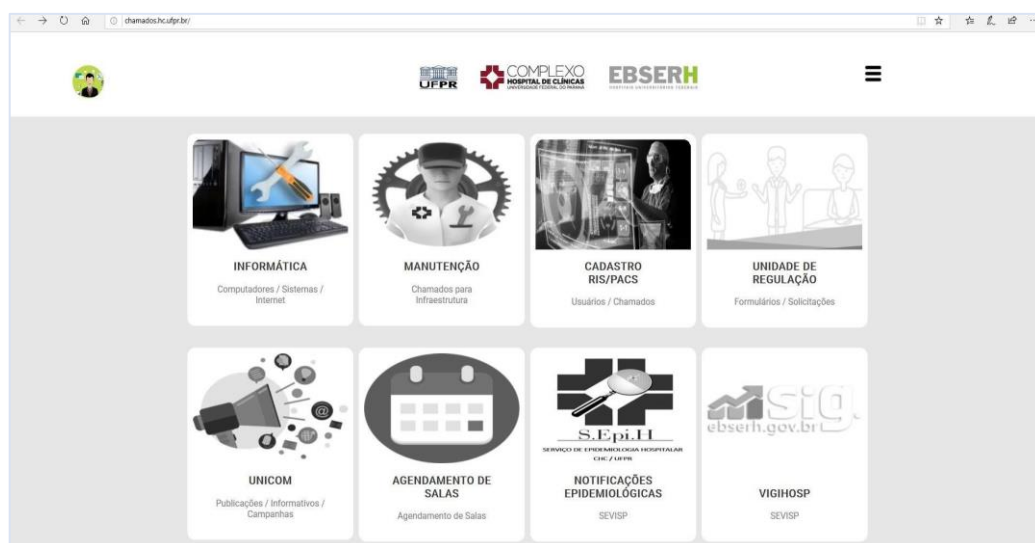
chamados.hc.ufpr.br/

UFPR COMPLEXO HOSPITAL DE CLÍNICAS UNIVERSIDADE FEDERAL DO PARANÁ EBSERH HOSPITAIS UNIVERSITÁRIOS FEDERAIS

INFORMÁTICA
Computadores / Sistemas / Internet

MANUTENÇÃO
Chamados para Infraestrutura

CADASTRO RIS/PACS
Usuários / Chamados

UNIDADE DE REGULAÇÃO
Formulários / Solicitações

UNICOM
Publicações / Informativos / Campanhas

AGENDAMENTO DE SALAS
Agendamento de Salas

S.Epi.H
SERVIÇO DE EPIDEMIOLOGIA HOSPITALAR CHC / UFPR
NOTIFICAÇÕES EPIDEMIOLÓGICAS
SEVISP

SIG
ebserh.gov.br
VIGIHOSP
SEVISP